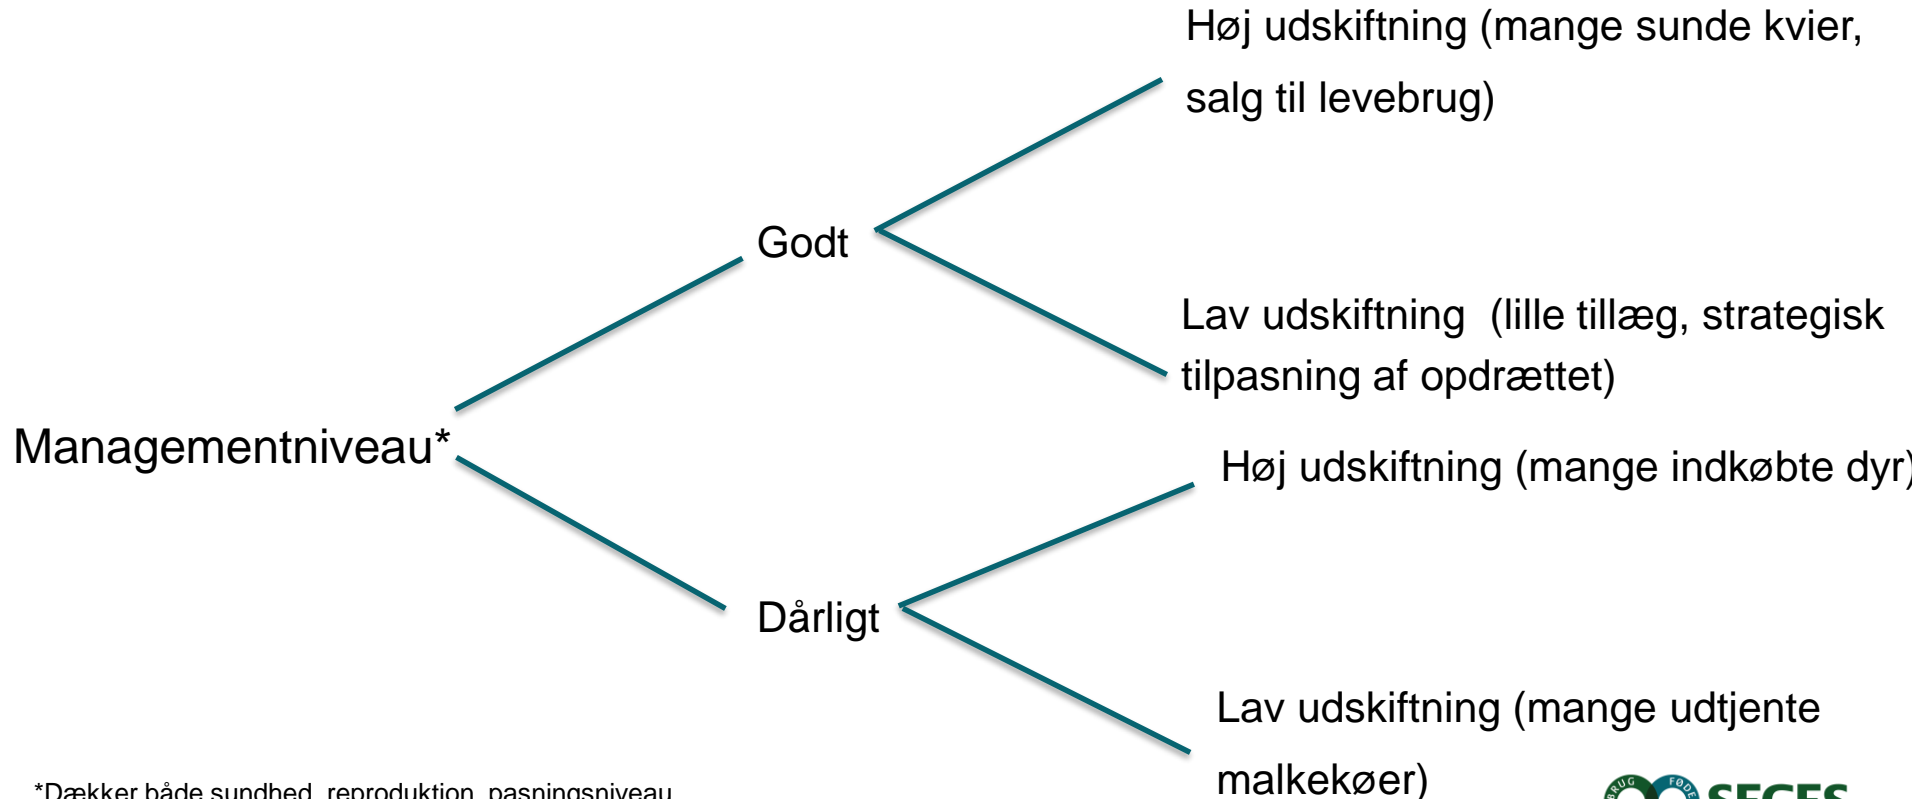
Høj udskiftning (mange sunde kvier, salg til levebrug)

Godt

Lav udskiftning (lille tillæg, strategisk tilpasning af opdrættet)

Managementniveau*

Høj udskiftning (mange indkøbte dyr)

Dårligt

Lav udskiftning (mange udtjente malkekøer)

*Dækker både sundhed, reproduktion, pasningsniveau

SEGES